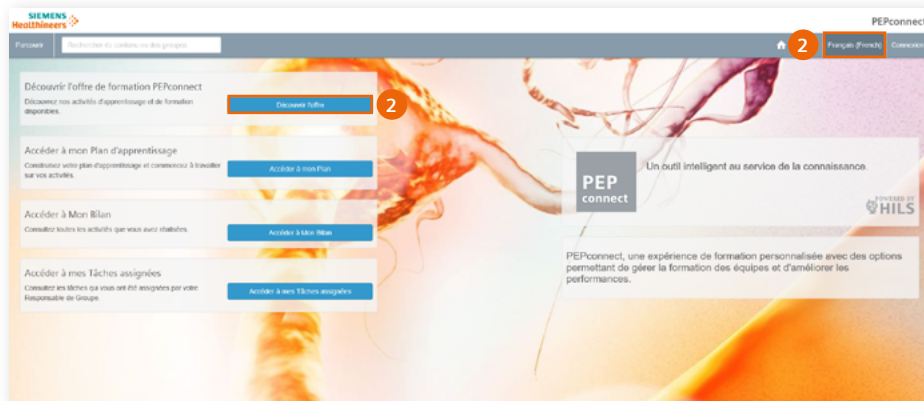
SIEMENS Healthineers

PEPconnect

Parcourir

Rechercher du contenu ou des groupes

2

Français (French)

Connexion

Découvrir l'offre de formation PEPconnect

Découvrez nos activités d'apprentissage et de formation disponibles.

Découvrir l'offre

2

Accéder à mon Plan d'apprentissage

Construisez votre plan d'apprentissage et commencez à travailler sur vos activités.

Accéder à mon Plan

Accéder à Mon Bilan

Consultez toutes les activités que vous avez réalisées.

Accéder à Mon Bilan

Accéder à mes Tâches assignées

Consultez les tâches qui vous ont été assignées par votre Responsable de Groupe.

Accéder à mes Tâches assignées

PEP connect

Un outil intelligent au service de la connaissance.

POWERED BY HILS

PEPconnect, une expérience de formation personnalisée avec des options permettant de gérer la formation des équipes et d'améliorer les performances.